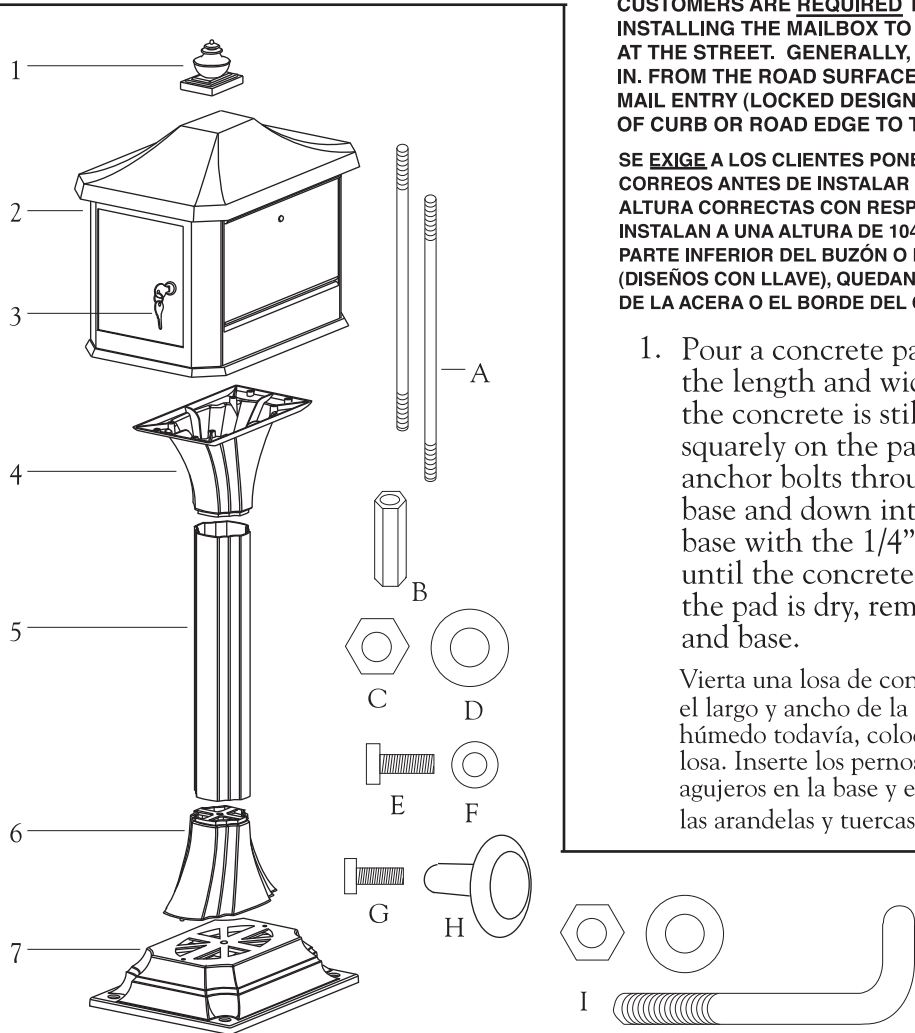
1
2
3
4
5
6
7
A
B
C
D
E
F
G
H
I

CUSTOMERS ARE REQUIRED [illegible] INSTALLING THE MAILBOX TO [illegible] AT THE STREET. GENERALLY, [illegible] IN. FROM THE ROAD SURFACE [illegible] MAIL ENTRY (LOCKED DESIGN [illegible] OF CURB OR ROAD EDGE TO T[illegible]

SE EXIGE A LOS CLIENTES PONE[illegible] CORREOS ANTES DE INSTALAR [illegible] ALTURA CORRECTAS CON RESP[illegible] INSTALAN A UNA ALTURA DE 104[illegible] PARTE INFERIOR DEL BUZÓN O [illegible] (DISEÑOS CON LLAVE), QUEDAN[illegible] DE LA ACERA O EL BORDE DEL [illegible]

1. Pour a concrete pa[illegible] the length and wi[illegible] the concrete is stil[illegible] squarely on the pa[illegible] anchor bolts throu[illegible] base and down int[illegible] base with the 1/4" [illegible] until the concrete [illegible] the pad is dry, rem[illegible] and base.

Vierta una losa de con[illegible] el largo y ancho de la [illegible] húmedo todavía, coloc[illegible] losa. Inserte los pernos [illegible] agujeros en la base y e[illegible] las arandelas y tuercas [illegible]